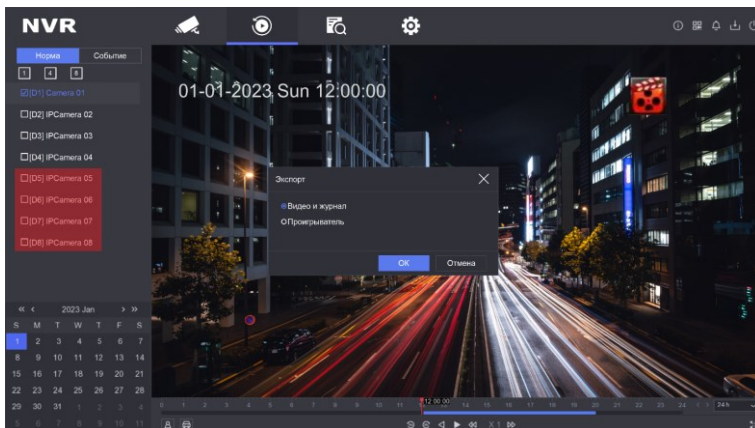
NVR

Норма
Событие

1 4 8

☑[D1] Camera 01
☐[D2] IPCamera 02
☐[D3] IPCamera 03
☐[D4] IPCamera 04
☐[D5] IPCamera 05
☐[D6] IPCamera 06
☐[D7] IPCamera 07
☐[D8] IPCamera 08

« ‹ 2023 Jan › »

| S | M | T | W | T | F | S |
|---|---|---|---|---|---|---|
| 1 | 2 | 3 | 4 | 5 | 6 | 7 |
| 8 | 9 | 10 | 11 | 12 | 13 | 14 |
| 15 | 16 | 17 | 18 | 19 | 20 | 21 |
| 22 | 23 | 24 | 25 | 26 | 27 | 28 |
| 29 | 30 | 31 | 1 | 2 | 3 | 4 |
| 5 | 6 | 7 | 8 | 9 | 10 | 11 |

01-01-2023 Sun 12:00:00

Экспорт

Видео и журнал
Проигрыватель

OK
Отмена

0 1 2 3 4 5 6 7 8 9 10 11 12:00:00 14 15 16 17 18 19 20 21 22 23 24

24h

X1